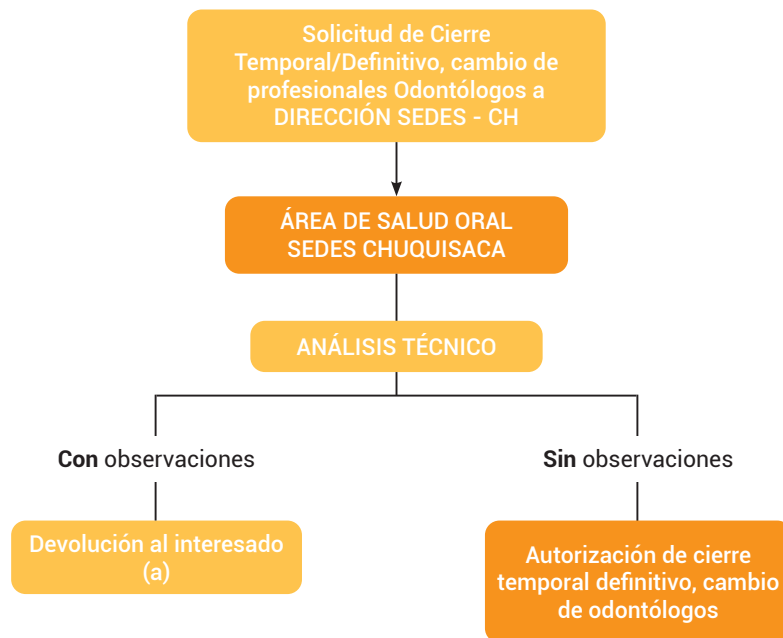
Solicitud de Cierre Temporal/Definitivo, cambio de profesionales Odontólogos a DIRECCIÓN SEDES - CH

ÁREA DE SALUD ORAL SEDES CHUQUISACA

ANÁLISIS TÉCNICO

Con observaciones

Devolución al interesado (a)

Sin observaciones

Autorización de cierre temporal definitivo, cambio de odontólogos